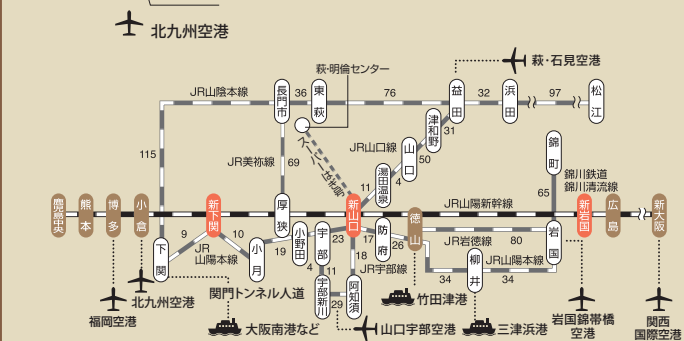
北九州空港

萩・明倫センター

萩・石見空港

JR山陰本線 36 76 32 97

長門市 東萩 益田 浜田 松江

115

JR美祢線 69

スーパーはぎ号

JR山口線 11 50 31

津和野 山口 湯田温泉 4

錦町 65 錦川鉄道 錦川清流線

鹿児島中央 熊本 博多 小倉 新下関 厚狭 新山口 徳山 新岩国 広島 新大阪

JR山陽新幹線

9 10 19 23 17 26

JR 山陽本線

下関 小月 小野田 宇部 防府

JR岩徳線 80 岩国

柳井 JR山陽本線 34 34

4 11 18 JR宇部線

宇部新川 29 阿知須

北九州空港 関門トンネル人道 竹田津港

福岡空港 大阪南港など 山口宇部空港 三津浜港 岩国錦帯橋空港 関西国際空港